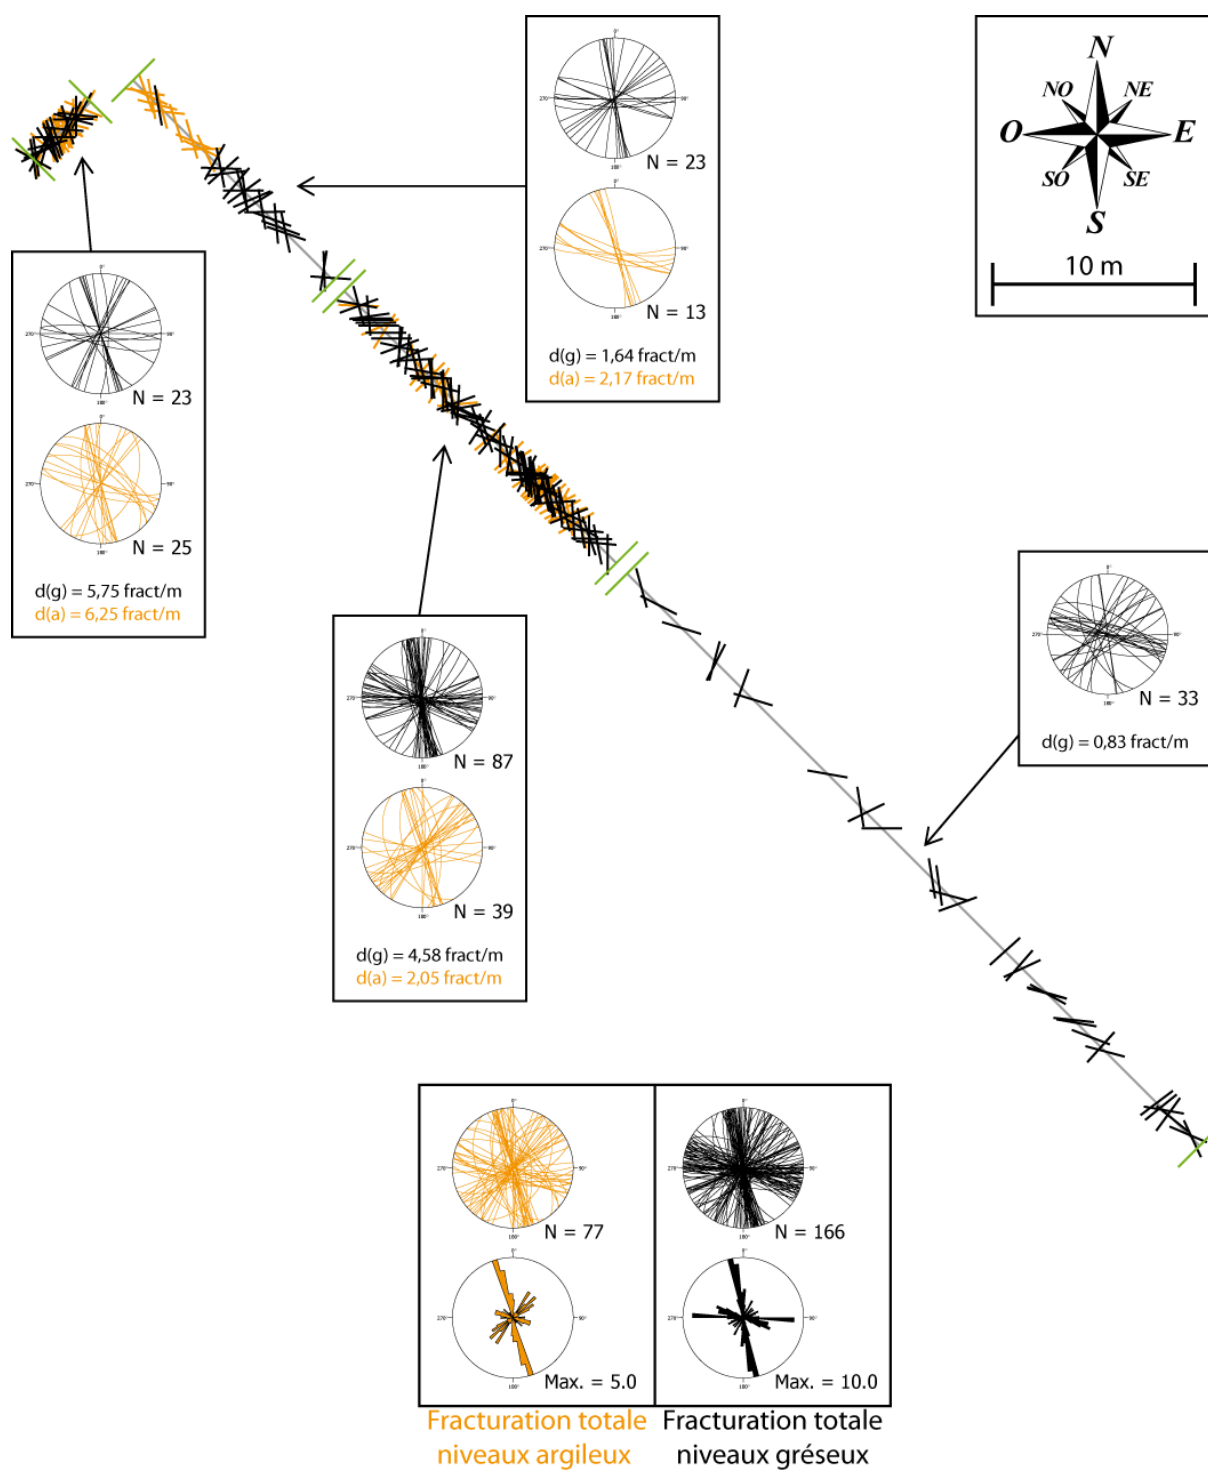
N
NO
NE
O
E
SO
SE
S
10 m

N = 23
N = 13
d(g) = 1,64 fract/m
d(a) = 2,17 fract/m

N = 23
N = 25
d(g) = 5,75 fract/m
d(a) = 6,25 fract/m

N = 87
N = 39
d(g) = 4,58 fract/m
d(a) = 2,05 fract/m

N = 33
d(g) = 0,83 fract/m

N = 77
Max. = 5.0
N = 166
Max. = 10.0

Fracturation totale niveaux argileux
Fracturation totale niveaux gréseux